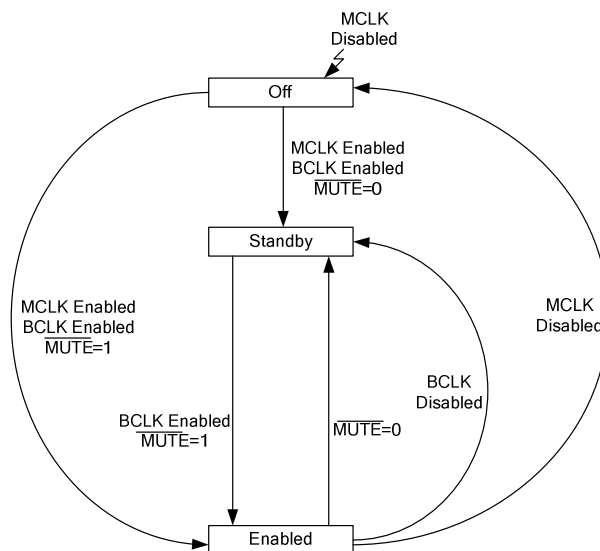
MCLK Disabled

Off

MCLK Enabled
BCLK Enabled
$\overline{MUTE}$=0

Standby

MCLK Enabled
BCLK Enabled
$\overline{MUTE}$=1

MCLK
Disabled

BCLK
Disabled

BCLK Enabled
$\overline{MUTE}$=1

$\overline{MUTE}$=0

Enabled